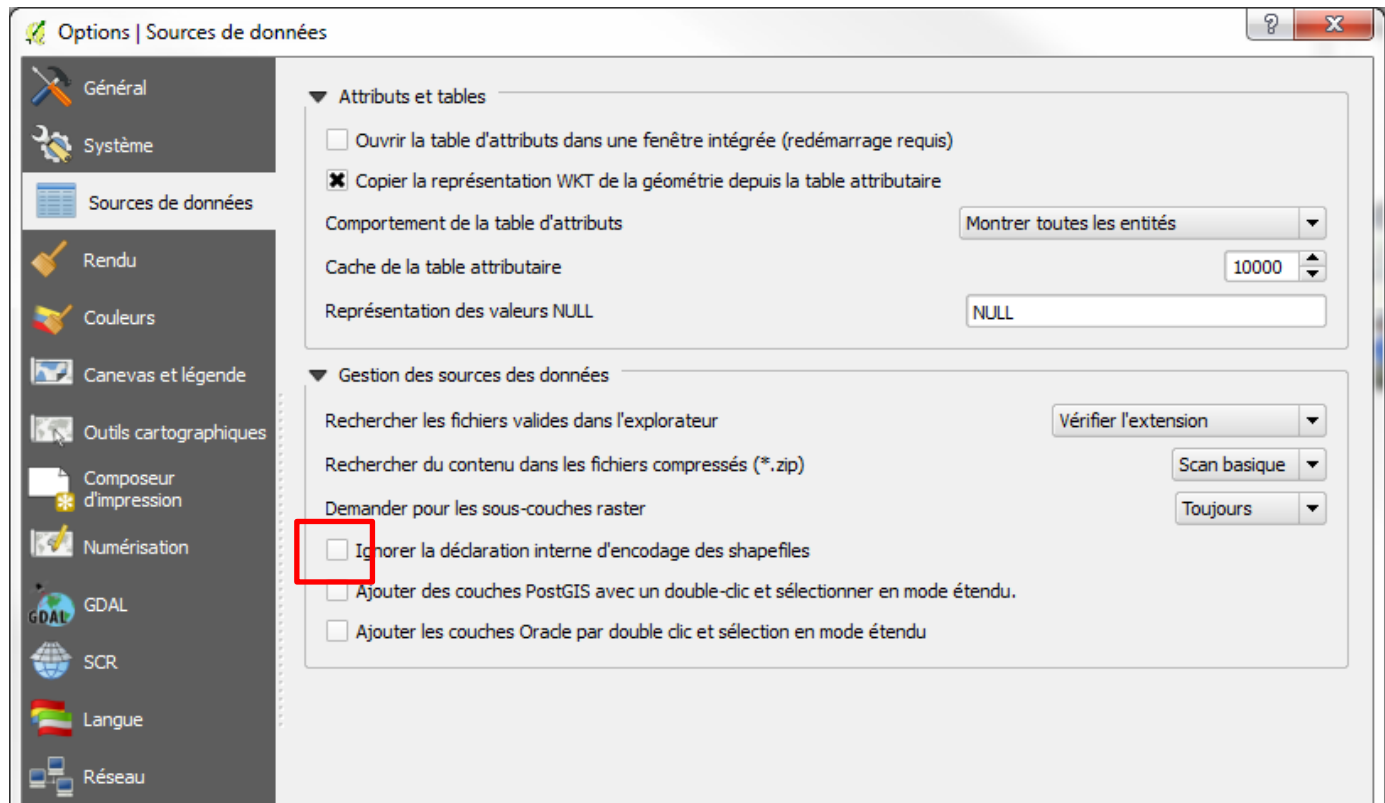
Options | Sources de données

?

X

Général

Système

Sources de données

Rendu

Couleurs

Canevas et légende

Outils cartographiques

Composeur d'impression

Numérisation

GDAL

SCR

Langue

Réseau

Attributs et tables

Ouvrir la table d'attributs dans une fenêtre intégrée (redémarrage requis)

Copier la représentation WKT de la géométrie depuis la table attributaire

Comportement de la table d'attributs

Montrer toutes les entités

Cache de la table attributaire

10000

Représentation des valeurs NULL

NULL

Gestion des sources des données

Rechercher les fichiers valides dans l'explorateur

Vérifier l'extension

Rechercher du contenu dans les fichiers compressés (*.zip)

Scan basique

Demander pour les sous-couches raster

Toujours

Ignorer la déclaration interne d'encodage des shapefiles

Ajouter des couches PostGIS avec un double-clic et sélectionner en mode étendu.

Ajouter les couches Oracle par double clic et sélection en mode étendu